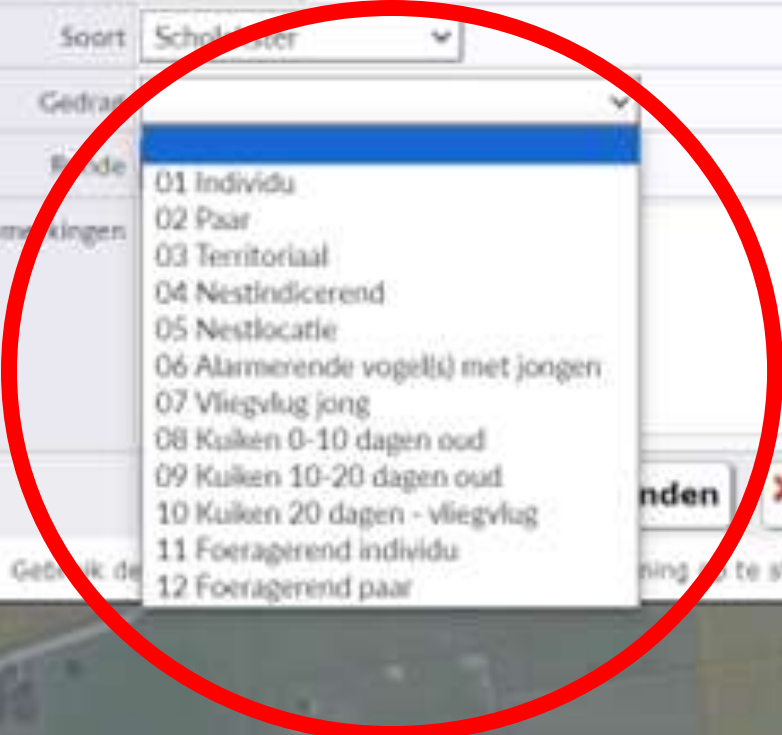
Soort Schol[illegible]ster

Gedrag

R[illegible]nde

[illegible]merkingen

01 Individu
02 Paar
03 Territoriaal
04 Nestindicerend
05 Nestlocatie
06 Alarmerende vogel(s) met jongen
07 Vliegvlug jong
08 Kuiken 0-10 dagen oud
09 Kuiken 10-20 dagen oud
10 Kuiken 20 dagen - vliegvlug
11 Foeragerend individu
12 Foeragerend paar

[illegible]nden

Ge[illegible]k de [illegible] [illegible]ning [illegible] te s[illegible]